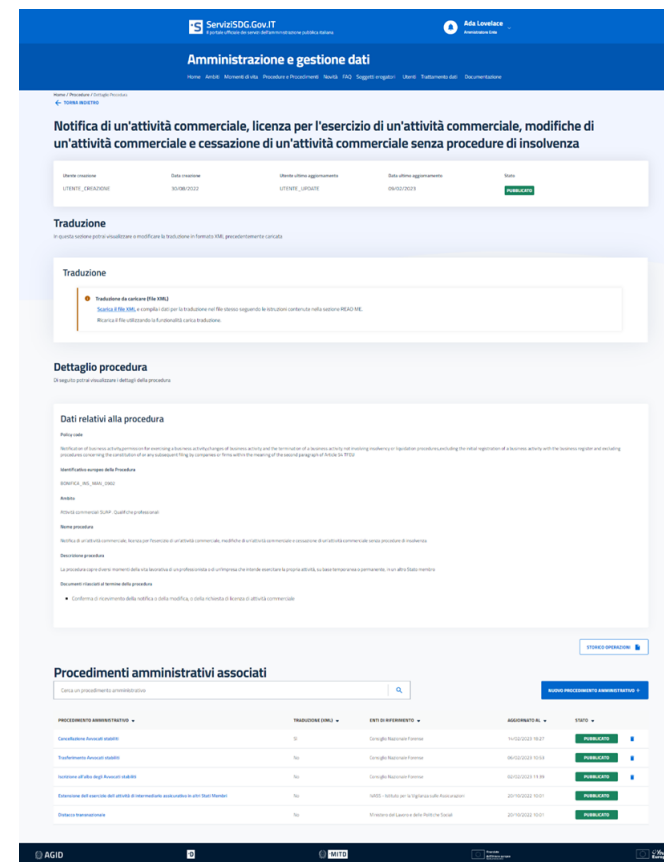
ServiziSDG.Gov.IT
Il portale ufficiale dei servizi dell'amministrazione pubblica italiana

Ada Lovelace
Amministratore dato

Amministrazione e gestione dati

Home Ambiti Momenti di vita Procedure e Procedimenti Novità FAQ Soggetti erogatori Utenti Trattamento dati Documentazione

Home / Procedure / Dettaglio Procedura
← TORNA INDIETRO

Notifica di un'attività commerciale, licenza per l'esercizio di un'attività commerciale, modifiche di un'attività commerciale e cessazione di un'attività commerciale senza procedure di insolvenza

| Utente creazione | Data creazione | Utente ultimo aggiornamento | Data ultimo aggiornamento | Stato |
|---|---|---|---|---|
| UTENTE_CREAZIONE | 30/08/2022 | UTENTE_UPDATE | 09/02/2023 | PUBBLICATO |

Traduzione
In questa sezione potrai visualizzare e modificare la traduzione in formato XML precedentemente caricata

Traduzione

Traduzione da caricare (file XML)
Scarica il file XML e compila i dati per la traduzione nel file stesso seguendo le istruzioni contenute nella sezione READ ME.
Ricarica il file utilizzando la funzionalità carica traduzione.

Dettaglio procedura
Di seguito potrai visualizzare i dettagli della procedura

Dati relativi alla procedura

Policy code
Notification of business activity,permission for exercising a business activity,changes of business activity and the termination of a business activity not involving insolvency or liquidation procedures,excluding the initial registration of a business activity with the business register and excluding procedures concerning the constitution of or any subsequent filing by companies or firms within the meaning of the second paragraph of Article 54 TFEU

Identificativo europeo della Procedura
BONIFICA_INS_INNN_0002

Ambito
Attività commerciali SUAP: Qualifiche professionali

Nome procedura
Notifica di un'attività commerciale, licenza per l'esercizio di un'attività commerciale, modifiche di un'attività commerciale e cessazione di un'attività commerciale senza procedure di insolvenza

Descrizione procedura
La procedura copre diversi momenti della vita lavorativa di un professionista o di un'impresa che intende esercitare la propria attività, su base temporanea o permanente, in un altro Stato membro.

Documenti rilasciati al termine della procedura
• Conferma di ricevimento della notifica o della modifica, o della richiesta di licenza di attività commerciale

STORICO OPERAZIONI

Procedimenti amministrativi associati

Cerca un procedimento amministrativo

NUOVO PROCEDIMENTO AMMINISTRATIVO +

| PROCEDIMENTO AMMINISTRATIVO | TRADUZIONE (XML) | ENTI DI RIFERIMENTO | AGGIORNATO AL | STATO |
|---|---|---|---|---|
| Cancellazione Avvocati stabiliti | Sì | Consiglio Nazionale Forense | 14/02/2023 18:27 | PUBBLICATO |
| Trasferimento Avvocati stabiliti | No | Consiglio Nazionale Forense | 08/02/2023 10:53 | PUBBLICATO |
| Iscrizione all'albo degli Avvocati stabiliti | No | Consiglio Nazionale Forense | 02/02/2023 19:39 | PUBBLICATO |
| Estensione dell'esercizio dell'attività di intermediario assicurativo in altri Stati Membri | No | IVASS - Istituto per la Vigilanza sulle Assicurazioni | 20/10/2022 10:01 | PUBBLICATO |
| Distacco transnazionale | No | Ministero del Lavoro e delle Politiche Sociali | 20/10/2022 10:01 | PUBBLICATO |

AGID
MITD